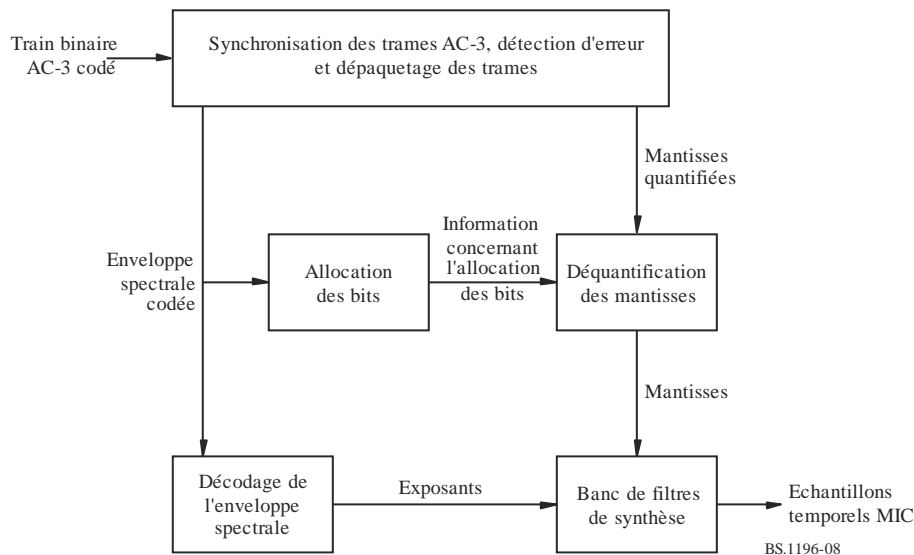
Train binaire AC-3 codé

Synchronisation des trames AC-3, détection d'erreur et dépaquetage des trames

Mantisses quantifiées

Enveloppe spectrale codée

Allocation des bits

Information concernant l'allocation des bits

Déquantification des mantisses

Mantisses

Décodage de l'enveloppe spectrale

Exposants

Banc de filtres de synthèse

Echantillons temporels MIC

BS.1196-08